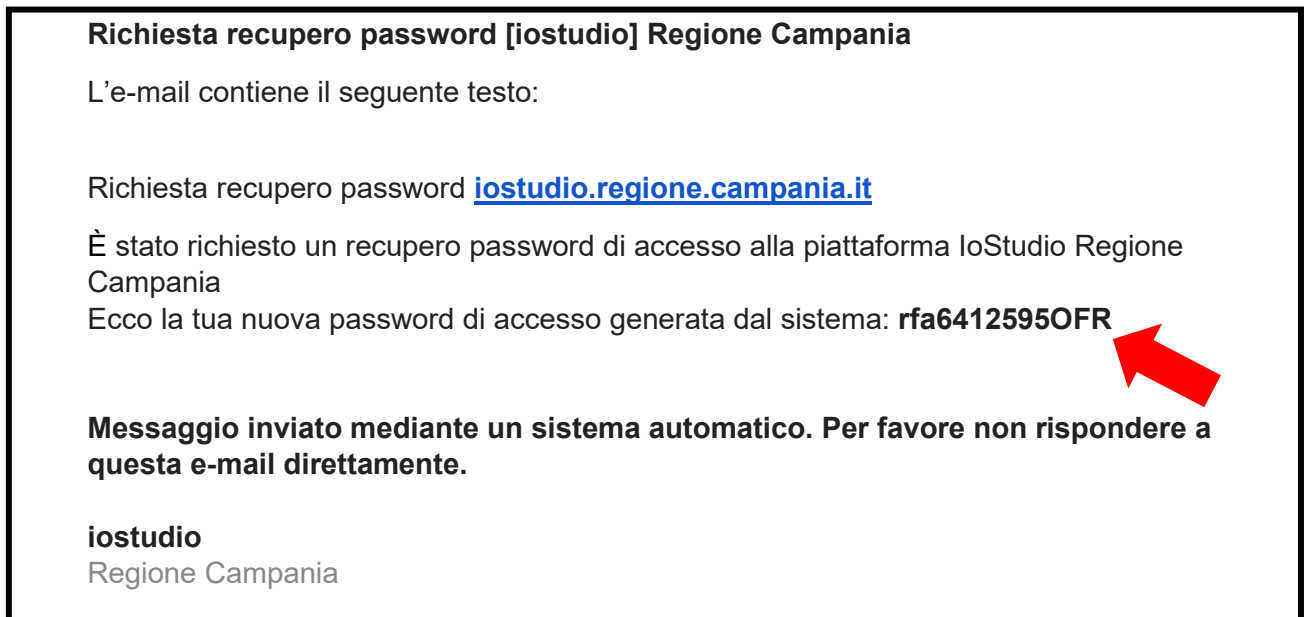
Richiesta recupero password [iostudio] Regione Campania

L’e-mail contiene il seguente testo:

Richiesta recupero password iostudio.regione.campania.it

È stato richiesto un recupero password di accesso alla piattaforma IoStudio Regione Campania
Ecco la tua nuova password di accesso generata dal sistema: rfa6412595OFR

Messaggio inviato mediante un sistema automatico. Per favore non rispondere a questa e-mail direttamente.

iostudio
Regione Campania